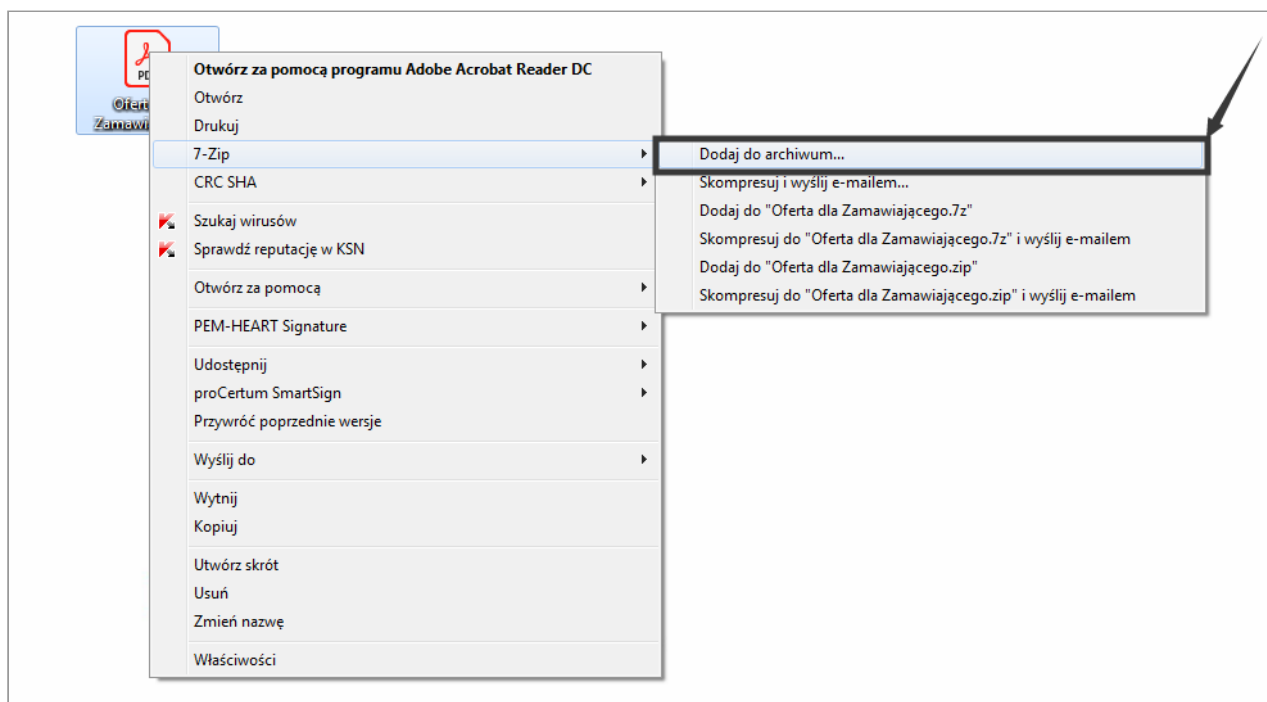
PDF
Ofert
Zamawi

Otwórz za pomocą programu Adobe Acrobat Reader DC
Otwórz
Drukuj
7-Zip
CRC SHA
Szukaj wirusów
Sprawdź reputację w KSN
Otwórz za pomocą
PEM-HEART Signature
Udostępnij
proCertum SmartSign
Przywróć poprzednie wersje
Wyślij do
Wytnij
Kopiuj
Utwórz skrót
Usuń
Zmień nazwę
Właściwości

Dodaj do archiwum...
Skompresuj i wyślij e-mailem...
Dodaj do "Oferta dla Zamawiającego.7z"
Skompresuj do "Oferta dla Zamawiającego.7z" i wyślij e-mailem
Dodaj do "Oferta dla Zamawiającego.zip"
Skompresuj do "Oferta dla Zamawiającego.zip" i wyślij e-mailem